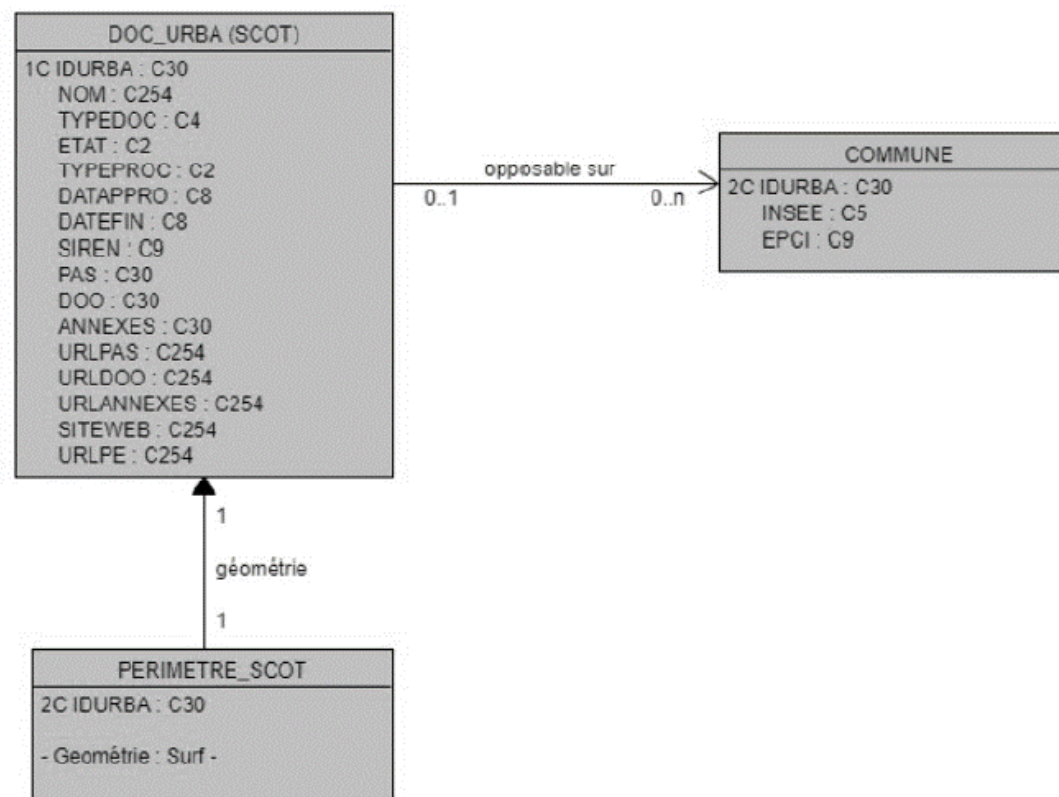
DOC_URBA (SCOT)

1C IDURBA : C30
NOM : C254
TYPEDOC : C4
ETAT : C2
TYPEPROC : C2
DATAPPRO : C8
DATEFIN : C8
SIREN : C9
PAS : C30
DOO : C30
ANNEXES : C30
URLPAS : C254
URLDOO : C254
URLANNEXES : C254
SITEWEB : C254
URLPE : C254

opposable sur
0..1
0..n

COMMUNE

2C IDURBA : C30
INSEE : C5
EPCI : C9

1
géométrie
1

PERIMETRE_SCOT

2C IDURBA : C30

- Geométrie : Surf -